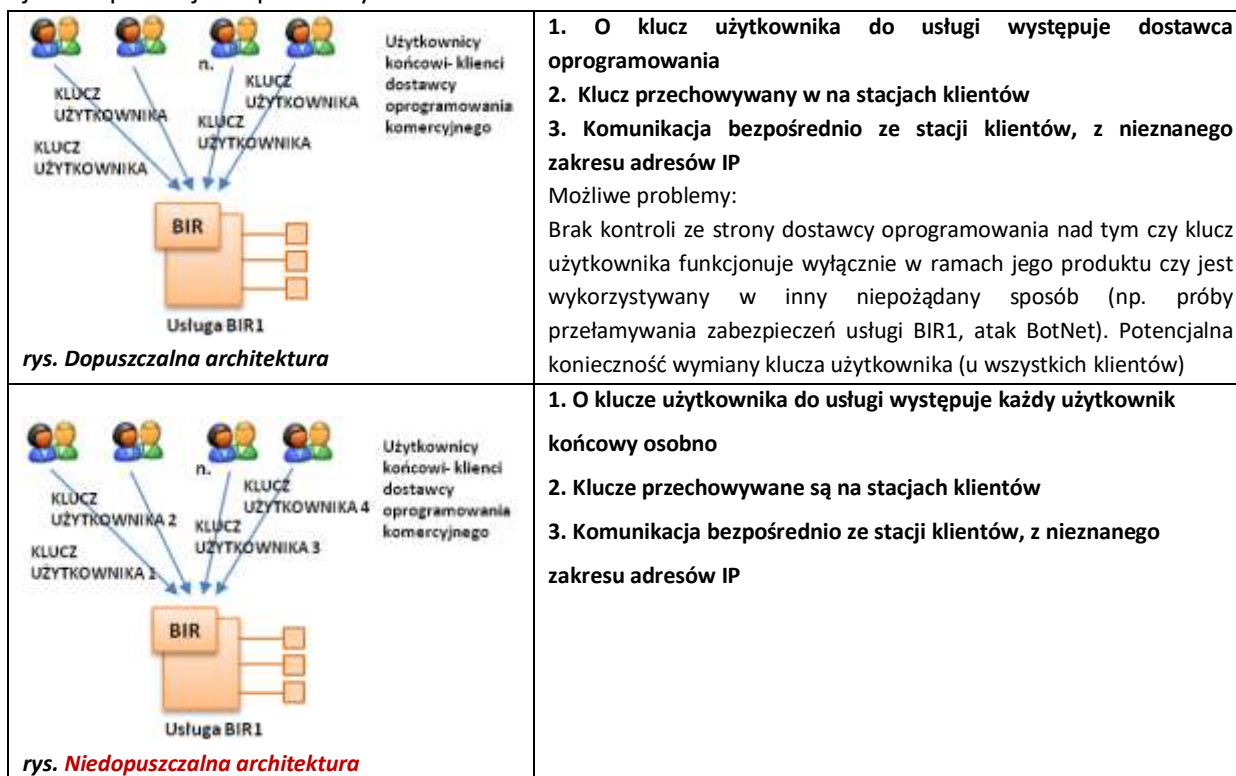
| KLUCZ UŻYTKOWNIKA, KLUCZ UŻYTKOWNIKA, KLUCZ UŻYTKOWNIKA, n. KLUCZ UŻYTKOWNIKA; Użytkownicy końcowi- klienci dostawcy oprogramowania komercyjnego; BIR; Usługa BIR1; *rys. Dopuszczalna architektura* | **1. O klucz użytkownika do usługi występuje dostawca oprogramowania** **2. Klucz przechowywany w na stacjach klientów** **3. Komunikacja bezpośrednio ze stacji klientów, z nieznanego zakresu adresów IP** Możliwe problemy: Brak kontroli ze strony dostawcy oprogramowania nad tym czy klucz użytkownika funkcjonuje wyłącznie w ramach jego produktu czy jest wykorzystywany w inny niepożądany sposób (np. próby przełamywania zabezpieczeń usługi BIR1, atak BotNet). Potencjalna konieczność wymiany klucza użytkownika (u wszystkich klientów) |
|---|---|
| KLUCZ UŻYTKOWNIKA 2, KLUCZ UŻYTKOWNIKA 1, KLUCZ UŻYTKOWNIKA 3, n. KLUCZ UŻYTKOWNIKA 4; Użytkownicy końcowi- klienci dostawcy oprogramowania komercyjnego; BIR; Usługa BIR1; *rys. Niedopuszczalna architektura* | **1. O klucze użytkownika do usługi występuje każdy użytkownik końcowy osobno** **2. Klucze przechowywane są na stacjach klientów** **3. Komunikacja bezpośrednio ze stacji klientów, z nieznanego zakresu adresów IP** |